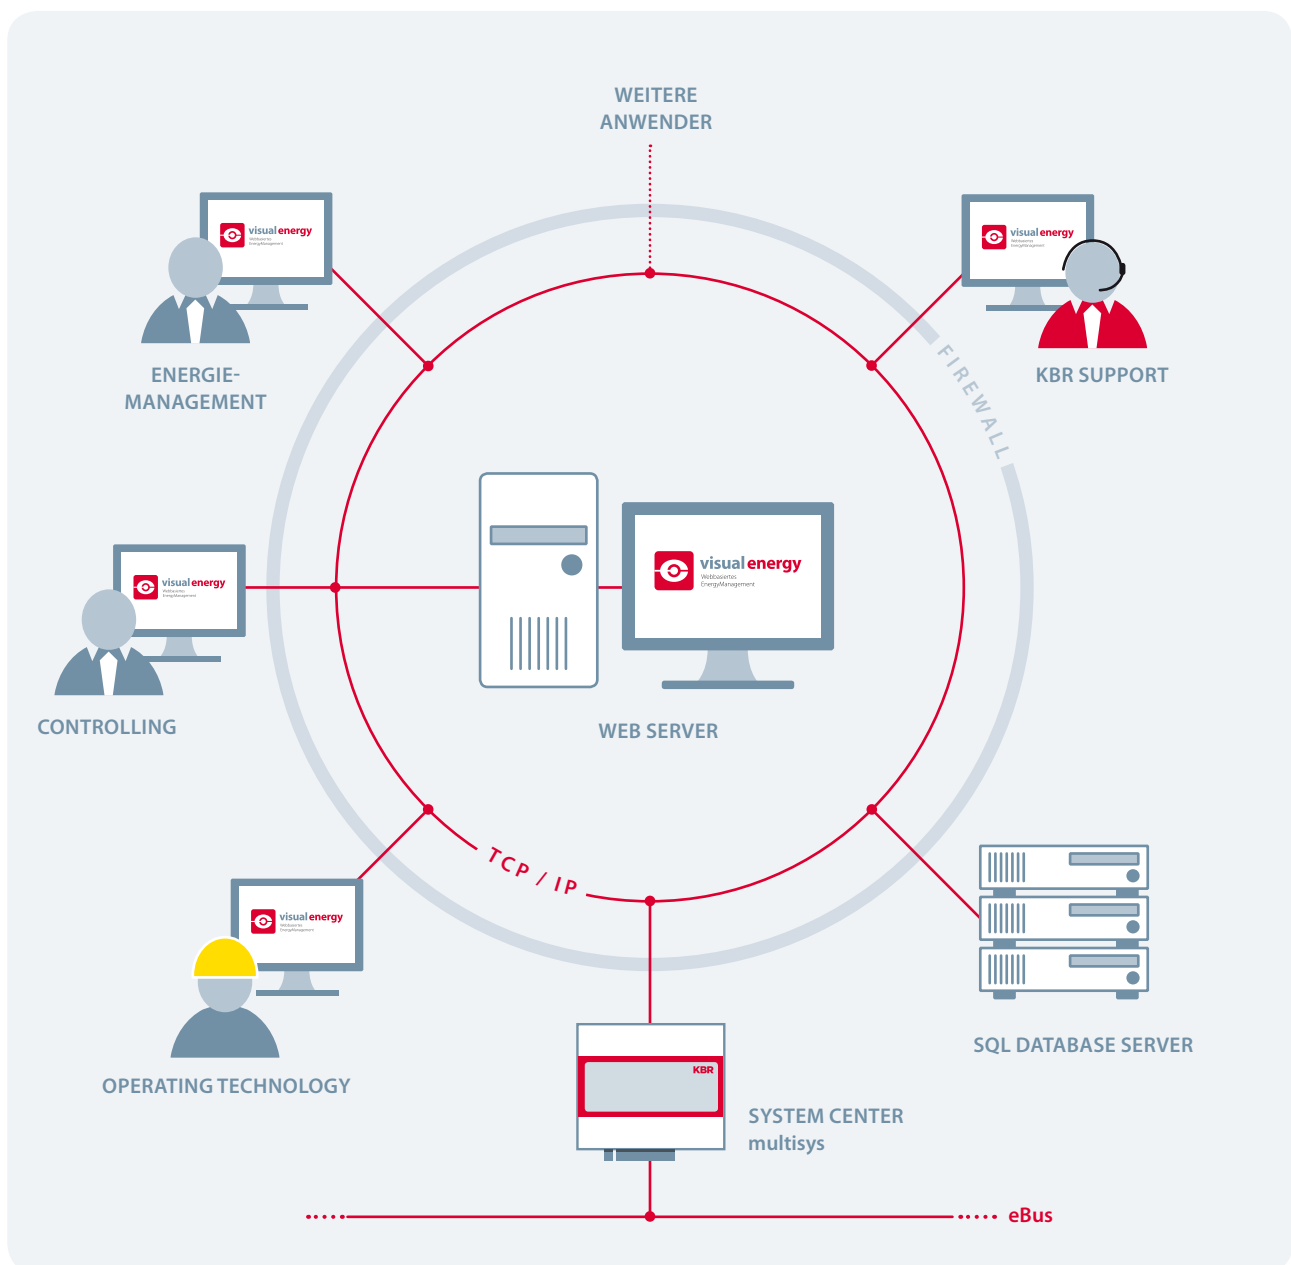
WEITERE ANWENDER

visual energy

ENERGIE-MANAGEMENT

visual energy

KBR SUPPORT

FIREWALL

visual energy

CONTROLLING

visual energy
Webbasiertes EnergyManagement

WEB SERVER

TCP / IP

visual energy

OPERATING TECHNOLOGY

KBR

SYSTEM CENTER multisys

SQL DATABASE SERVER

eBus